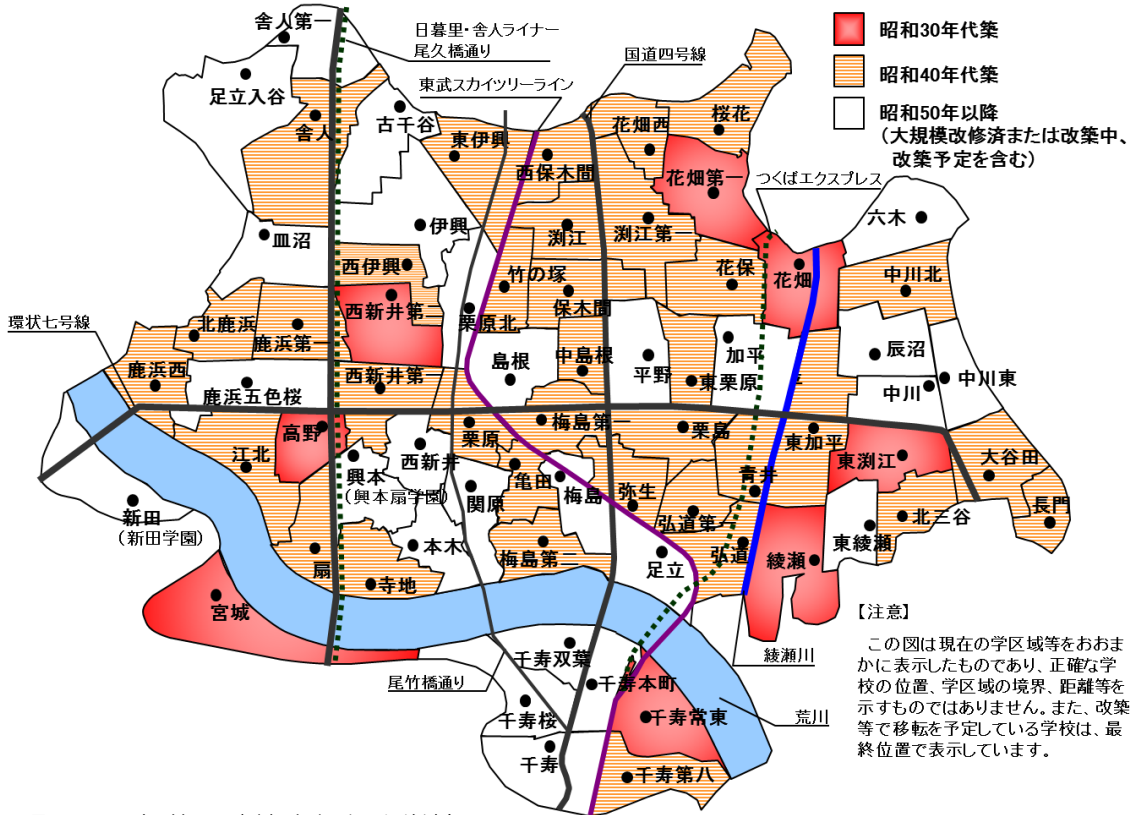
昭和30年代築
昭和40年代築
昭和50年以降
（大規模改修済または改築中、改築予定を含む）

舎人第一
日暮里・舎人ライナー
尾久橋通り
国道四号線
東武スカイツリーライン
足立入谷
舎人
古千谷
東伊興
花畑西
桜花
西保木間
花畑第一
つくばエクスプレス
六木
皿沼
伊興
渕江
渕江第一
西伊興
竹の塚
花保
花畑
中川北
北鹿浜
西新井第二
栗原北
保木間
環状七号線
鹿浜第一
島根
中島根
加平
辰沼
鹿浜西
平野
東栗原
中川
中川東
鹿浜五色桜
西新井第一
梅島第一
栗島
高野
栗原
東加平
東渕江
大谷田
江北
興本
西新井
亀田
梅島
弥生
青井
（興本扇学園）
関原
弘道第一
北三谷
長門
新田
（新田学園）
本木
東綾瀬
梅島第二
弘道
綾瀬
扇
足立
寺地
宮城
【注意】
この図は現在の学区域等をおおまかに表示したものであり、正確な学校の位置、学区域の境界、距離等を示すものではありません。また、改築等で移転を予定している学校は、最終位置で表示しています。
千寿双葉
綾瀬川
尾竹橋通り
千寿本町
千寿桜
千寿常東
荒川
千寿
千寿第八